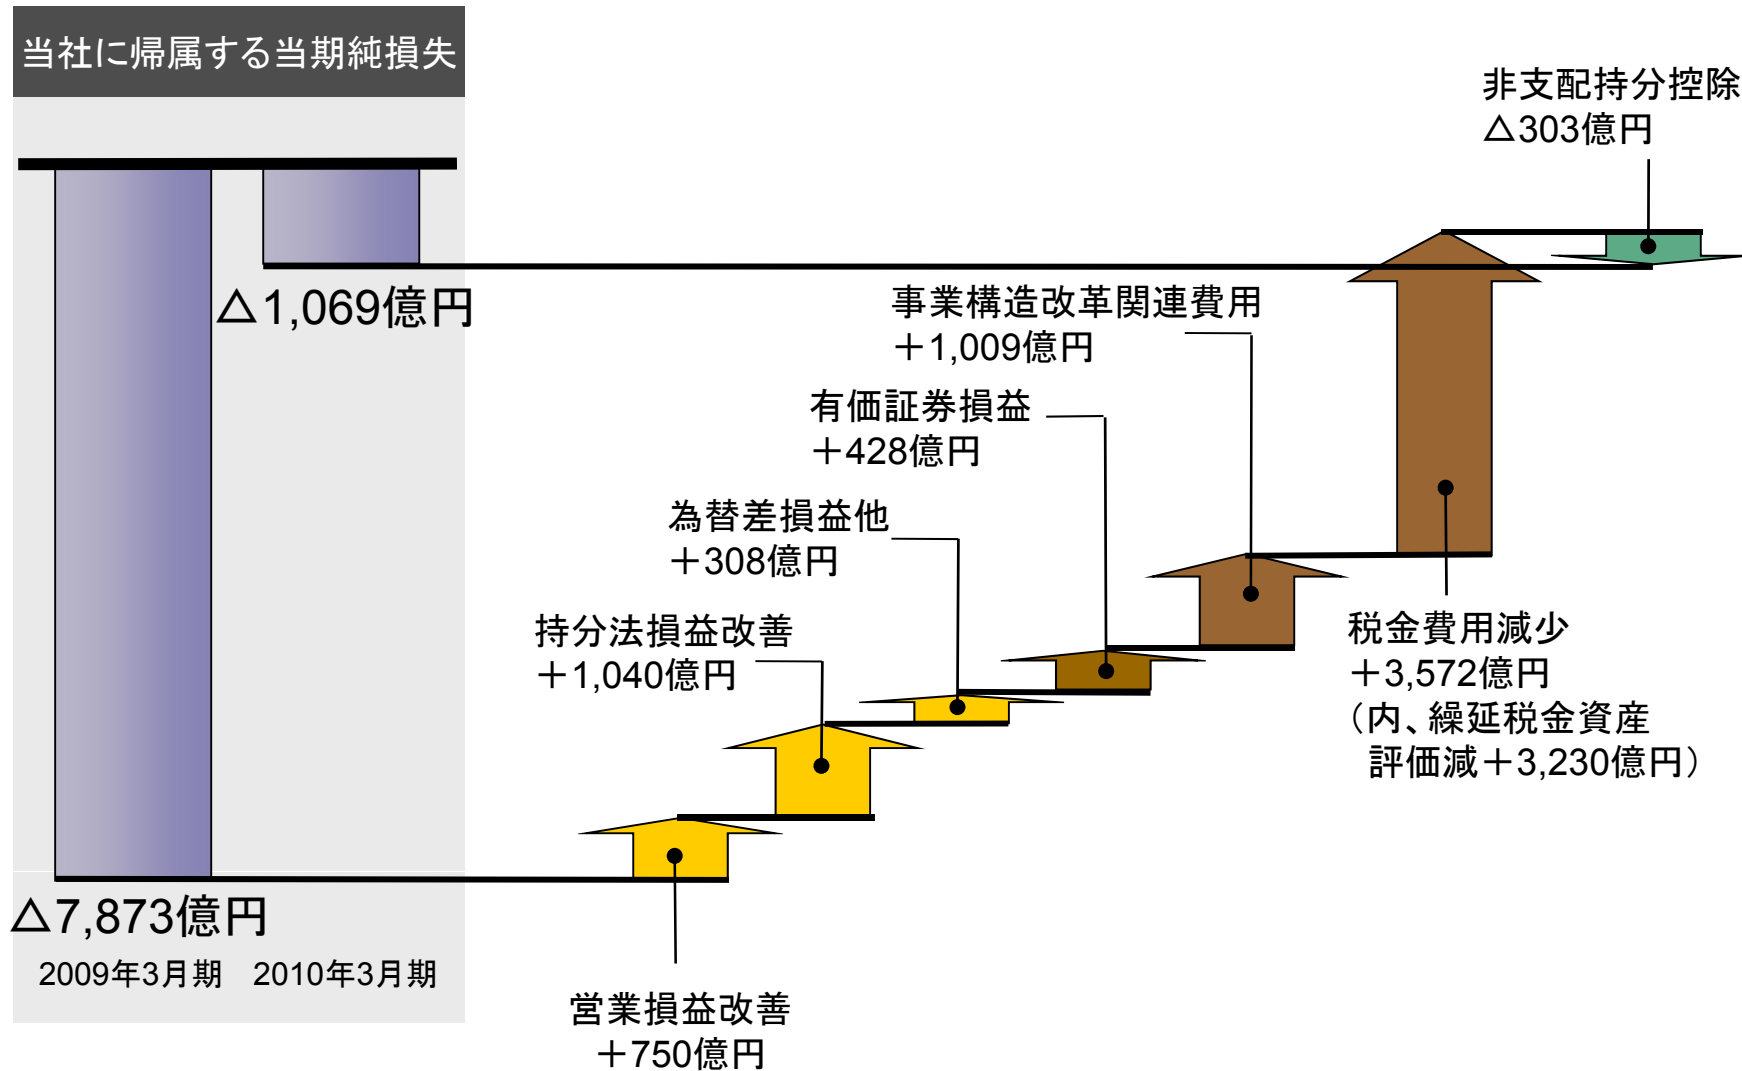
当社に帰属する当期純損失

非支配持分控除
△303億円

△1,069億円

事業構造改革関連費用
＋1,009億円

有価証券損益
＋428億円

為替差損益他
＋308億円

持分法損益改善
＋1,040億円

税金費用減少
＋3,572億円
（内、繰延税金資産評価減＋3,230億円）

△7,873億円

2009年3月期　2010年3月期

営業損益改善
＋750億円